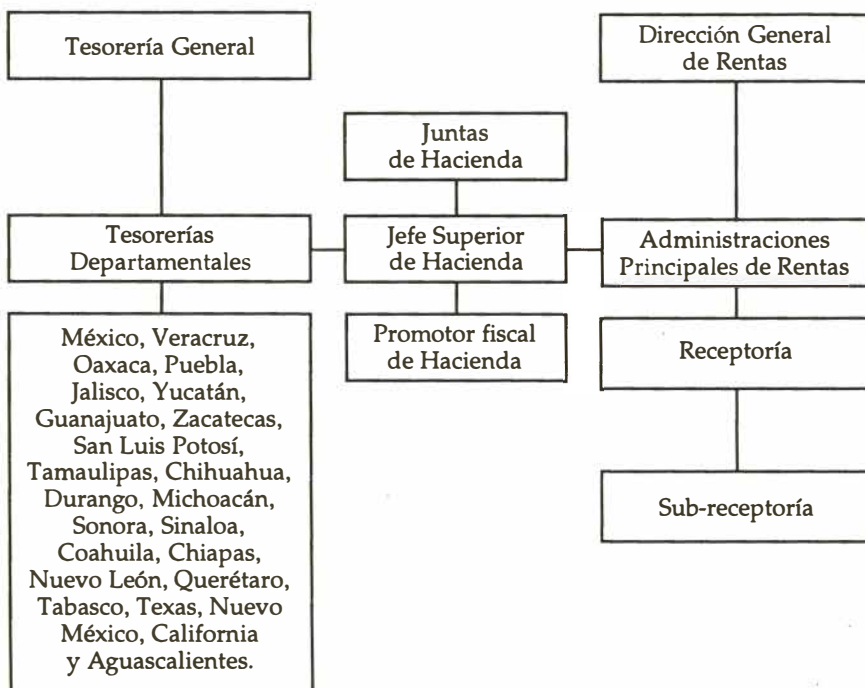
Tesorería General

Dirección General de Rentas

Juntas de Hacienda

Tesorerías Departamentales

Jefe Superior de Hacienda

Administraciones Principales de Rentas

México, Veracruz, Oaxaca, Puebla, Jalisco, Yucatán, Guanajuato, Zacatecas, San Luis Potosí, Tamaulipas, Chihuahua, Durango, Michoacán, Sonora, Sinaloa, Coahuila, Chiapas, Nuevo León, Querétaro, Tabasco, Texas, Nuevo México, California y Aguascalientes.

Promotor fiscal de Hacienda

Receptoría

Sub-receptoría